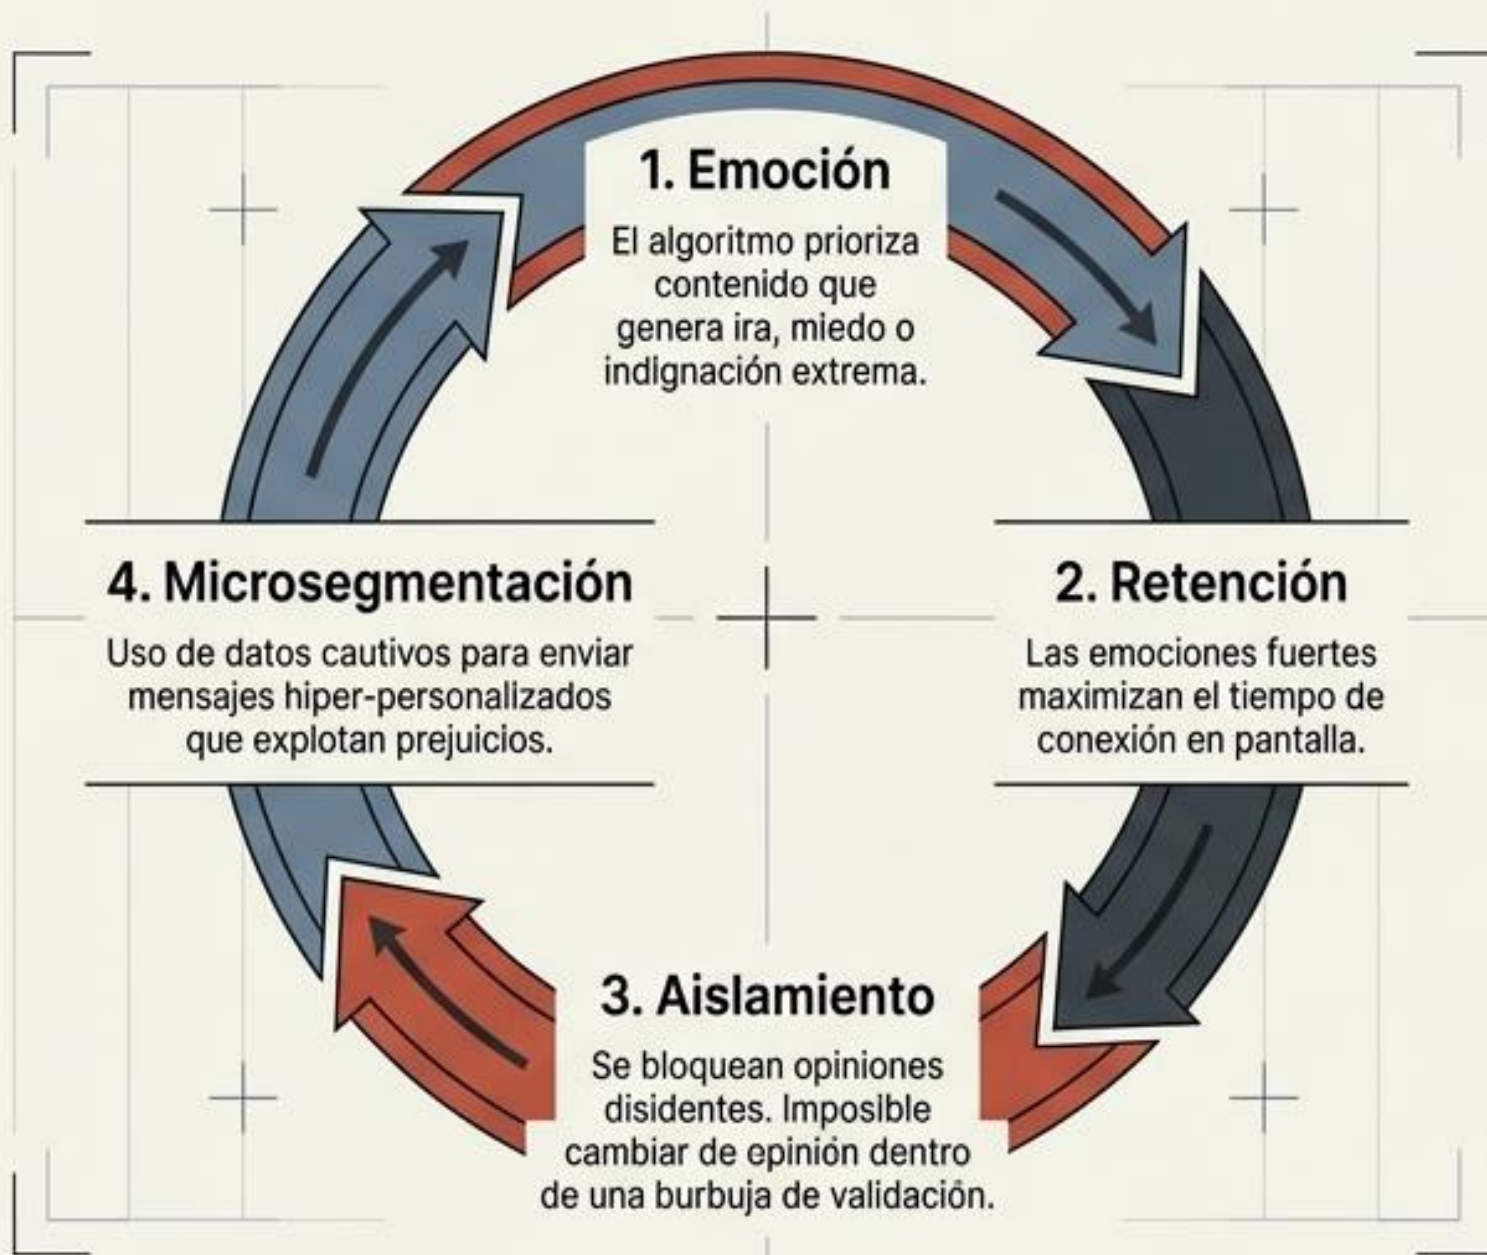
1. Emoción

El algoritmo prioriza contenido que genera ira, miedo o indignación extrema.

4. Microsegmentación

Uso de datos cautivos para enviar mensajes hiper-personalizados que explotan prejuicios.

2. Retención

Las emociones fuertes maximizan el tiempo de conexión en pantalla.

3. Aislamiento

Se bloquean opiniones disidentes. Imposible cambiar de epinión dentro de una burbuja de validación.